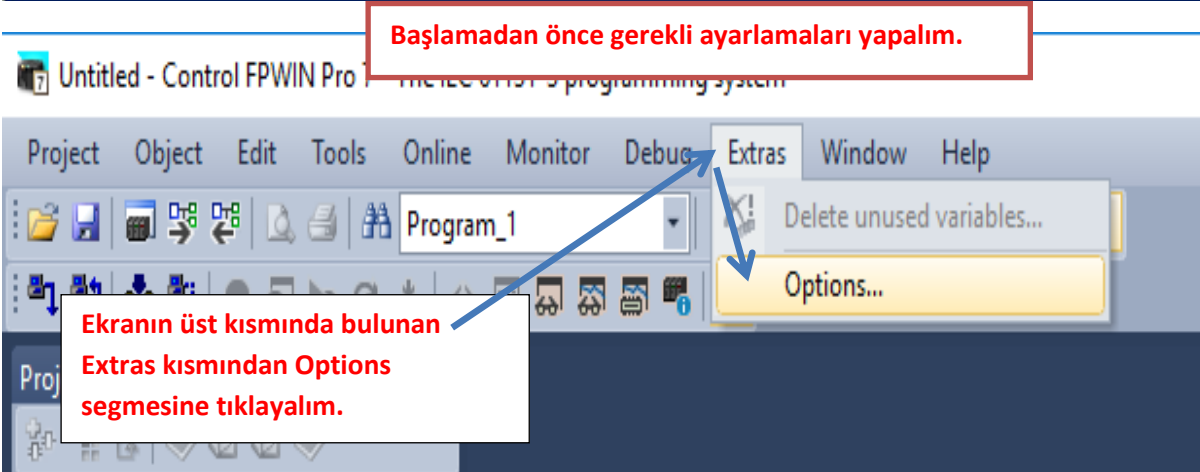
Başlamadan önce gerekli ayarlamaları yapalım.

Untitled - Control FPWIN Pro 7 - The IEC 61131-3 programming system

Project Object Edit Tools Online Monitor Debug Extras Window Help

Program_1

Delete unused variables...

Options...

Ekranın üst kısmında bulunan Extras kısmından Options segmesine tıklayalım.

Proj